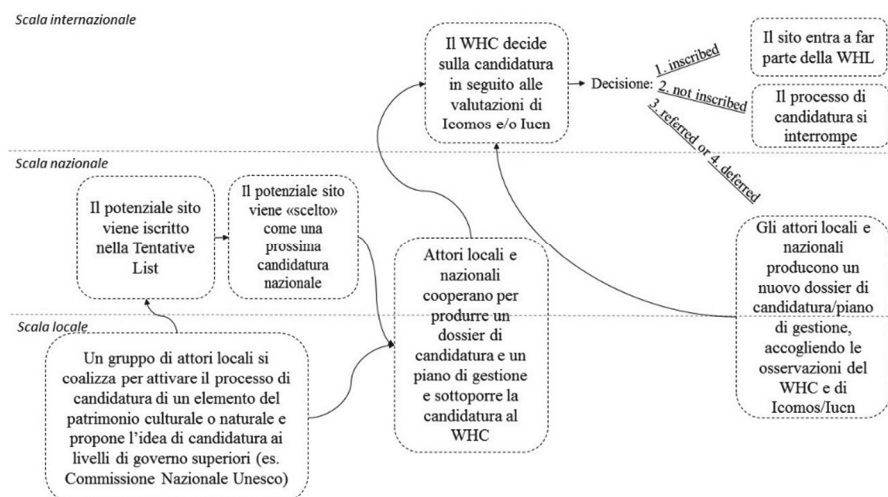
Scala internazionale

Il WHC decide sulla candidatura in seguito alle valutazioni di Icomos e/o Iucn

Decisione: 1. inscribed 2. not inscribed 3. referred or 4. deferred

Il sito entra a far parte della WHL

Il processo di candidatura si interrompe

Scala nazionale

Il potenziale sito viene iscritto nella Tentative List

Il potenziale sito viene «scelto» come una prossima candidatura nazionale

Attori locali e nazionali cooperano per produrre un dossier di candidatura e un piano di gestione e sottoporre la candidatura al WHC

Gli attori locali e nazionali producono un nuovo dossier di candidatura/piano di gestione, accogliendo le osservazioni del WHC e di Icomos/Iucn

Scala locale

Un gruppo di attori locali si coalizza per attivare il processo di candidatura di un elemento del patrimonio culturale o naturale e propone l'idea di candidatura ai livelli di governo superiori (es. Commissione Nazionale Unesco)